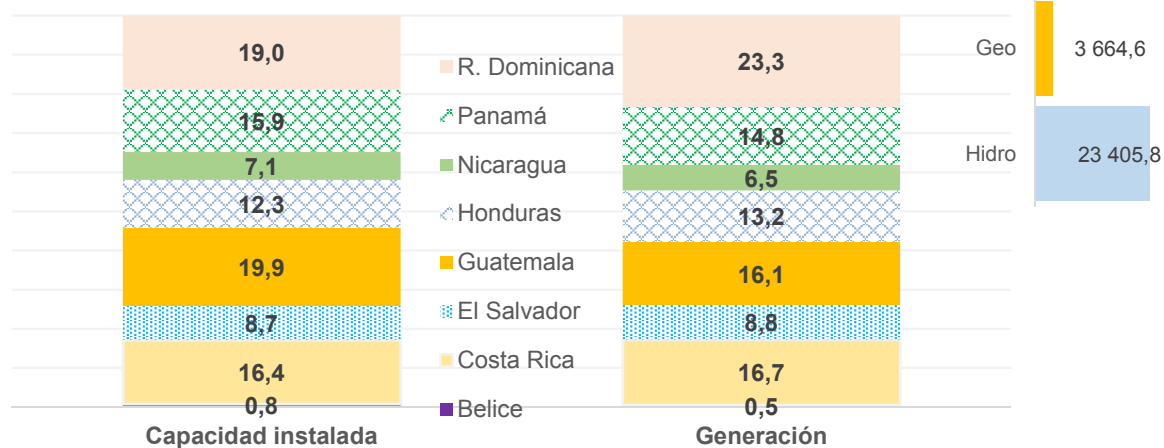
19,0
15,9
7,1
12,3
19,9
8,7
16,4
0,8
Capacidad instalada

R. Dominicana
Panamá
Nicaragua
Honduras
Guatemala
El Salvador
Costa Rica
Belice

23,3
14,8
6,5
13,2
16,1
8,8
16,7
0,5
Generación

Geo
3 664,6
Hidro
23 405,8